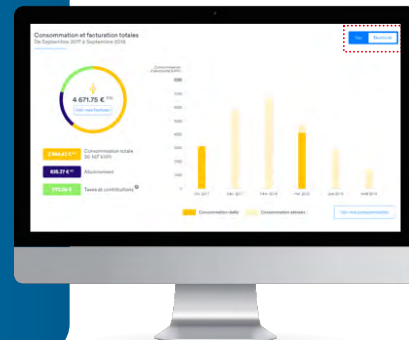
Consommation et facturation totales
De Septembre 2017 à Septembre 2018

4 671.75 €

2 964.42 €
Consommation totale
30 167 kWh

828.37 €
Abonnement

773.28 €
Taxes et contributions

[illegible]
Mensuelle

8000
7000
6000
5000
4000
3000
2000
1000
0

Oct 2017
Déc 2017
Févr 2018
Avr 2018
Juin 2018
Août 2018

Consommation réelle
Consommation estimée